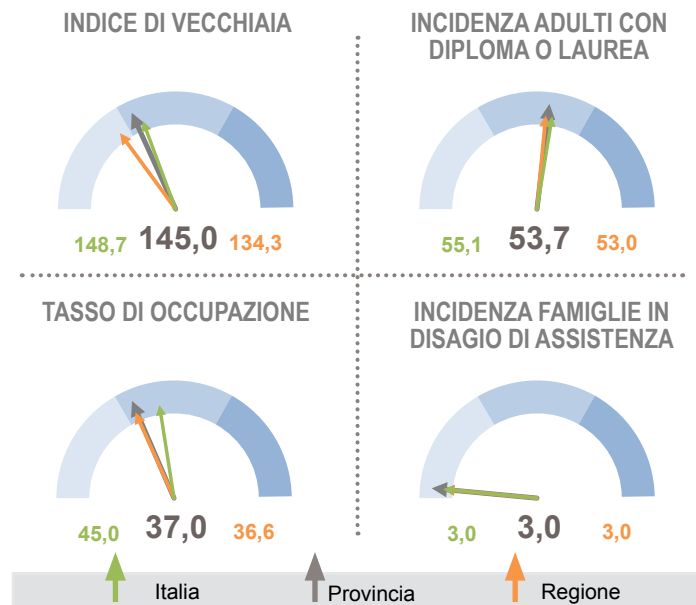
INDICE DI VECCHIAIA

148,7 145,0 134,3

INCIDENZA ADULTI CON DIPLOMA O LAUREA

55,1 53,7 53,0

TASSO DI OCCUPAZIONE

45,0 37,0 36,6

INCIDENZA FAMIGLIE IN DISAGIO DI ASSISTENZA

3,0 3,0 3,0

Italia Provincia Regione